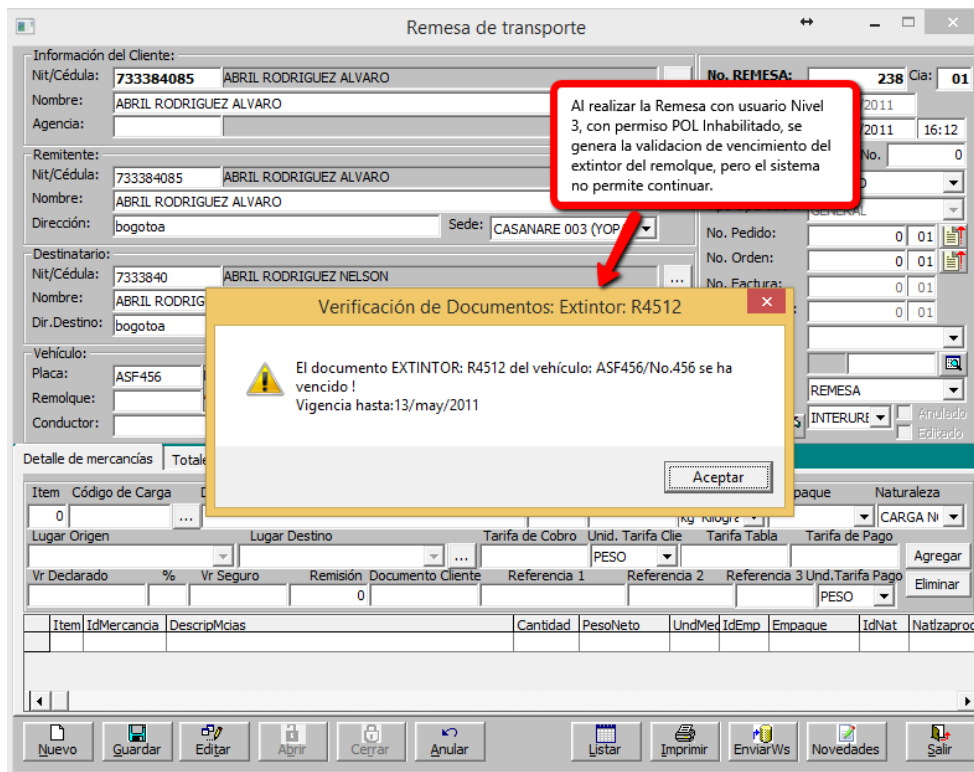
Remesa de transporte

Información del Cliente:
Nit/Cédula: 733384085 ABRIL RODRIGUEZ ALVARO
Nombre: ABRIL RODRIGUEZ ALVARO
Agencia:

Remitente:
Nit/Cédula: 733384085 ABRIL RODRIGUEZ ALVARO
Nombre: ABRIL RODRIGUEZ ALVARO
Dirección: bogotoa
Sede: CASANARE 003 (YOP

Destinatario:
Nit/Cédula: 7333840 ABRIL RODRIGUEZ NELSON
Nombre: ABRIL RODRIG
Dir.Destino: bogotoa

Vehículo:
Placa: ASF456
Remolque:
Conductor:

No. REMESA: 238 Cia: 01
2011
2011 16:12
No. 0
GENERAL
No. Pedido: 0 01
No. Orden: 0 01
No. Factura: 0 01
0 01
REMESA
INTERURE
Anulado
Editado

Al realizar la Remesa con usuario Nivel 3, con permiso POL Inhabilitado, se genera la validacion de vencimiento del extintor del remolque, pero el sistema no permite continuar.

Verificación de Documentos: Extintor: R4512

El documento EXTINTOR: R4512 del vehículo: ASF456/No.456 se ha vencido !
Vigencia hasta:13/may/2011

Aceptar

Detalle de mercancías Totale

Item Código de Carga
0 ...
Kg Kilogra
mpaque Naturaleza
CARGA N
Lugar Origen Lugar Destino Tarifa de Cobro Unid. Tarifa Clie Tarifa Tabla Tarifa de Pago
PESO
Agregar
Vr Declarado % Vr Seguro Remisión Documento Cliente Referencia 1 Referencia 2 Referencia 3 Und.Tarifa Pago
0
PESO
Eliminar

| Item | IdMercancia | DescripMcias | Cantidad | PesoNeto | UndMed | IdEmp | Empaque | IdNat | Natlzaproc |
|---|---|---|---|---|---|---|---|---|---|

Nuevo Guardar Editar Abrir Cerrar Anular Listar Imprimir EnviarWs Novedades Salir